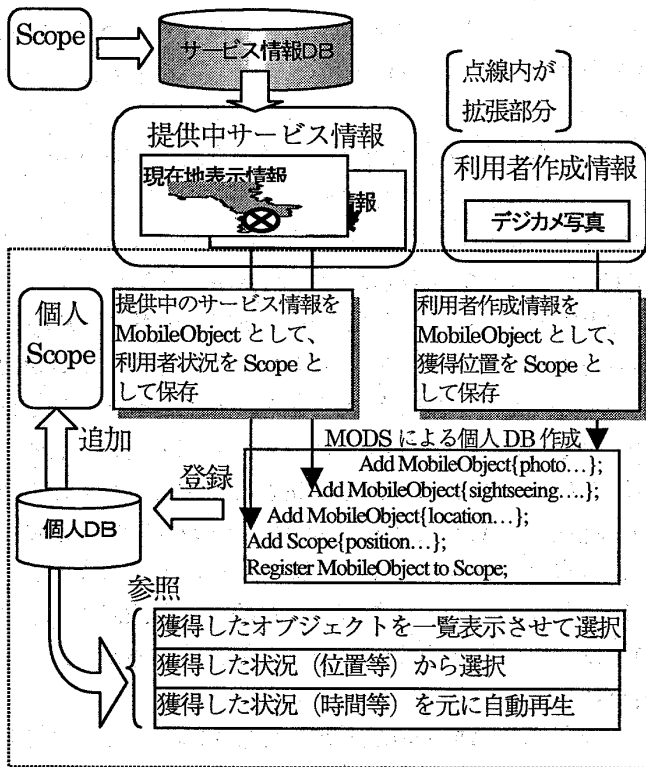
Scope

サービス情報DB

点線内が拡張部分

提供中サービス情報

現在地表示情報

報

利用者作成情報

デジカメ写真

個人 Scope

提供中のサービス情報を MobileObject として、利用者状況を Scope として保存

利用者作成情報を MobileObject として、獲得位置を Scope として保存

追加

MODS による個人 DB 作成

登録

Add MobileObject{photo…};
Add MobileObject{sightseeing….};
Add MobileObject{location…};
Add Scope{position…};
Register MobileObject to Scope;

個人DB

参照

獲得したオブジェクトを一覧表示させて選択

獲得した状況（位置等）から選択

獲得した状況（時間等）を元に自動再生